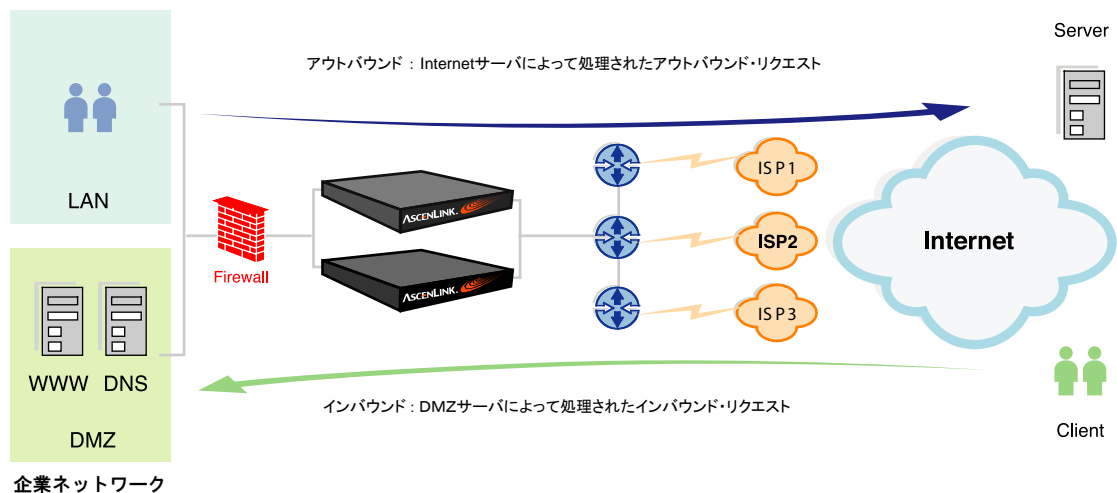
Server

アウトバウンド：Internetサーバによって処理されたアウトバウンド・リクエスト

LAN

ASCENLINK.

ISP1

ISP2

Internet

Firewall

ASCENLINK.

ISP3

WWW DNS

インバウンド：DMZサーバによって処理されたインバウンド・リクエスト

Client

DMZ

企業ネットワーク